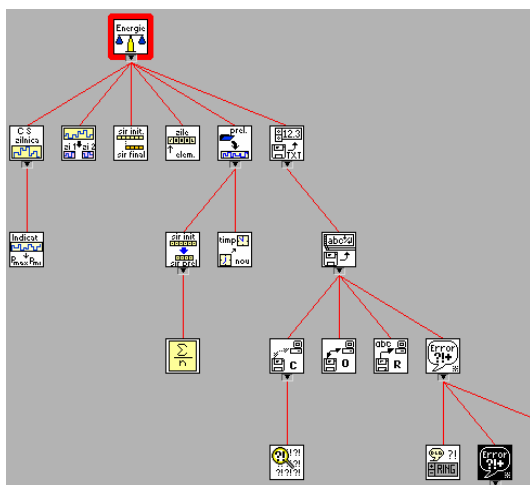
Energie

C S zilnica

ai 1 ai 2

sir init. sir final

zile clem.

prel.

12.3 TXT

Indicat. Pmed Pmax

sir init. sir prel.

timp nou

abc

$\frac{\Sigma}{n}$

C

O

abc R

Error ?!+

?! ?! ?!?!?!

?! RING

Error ?!+